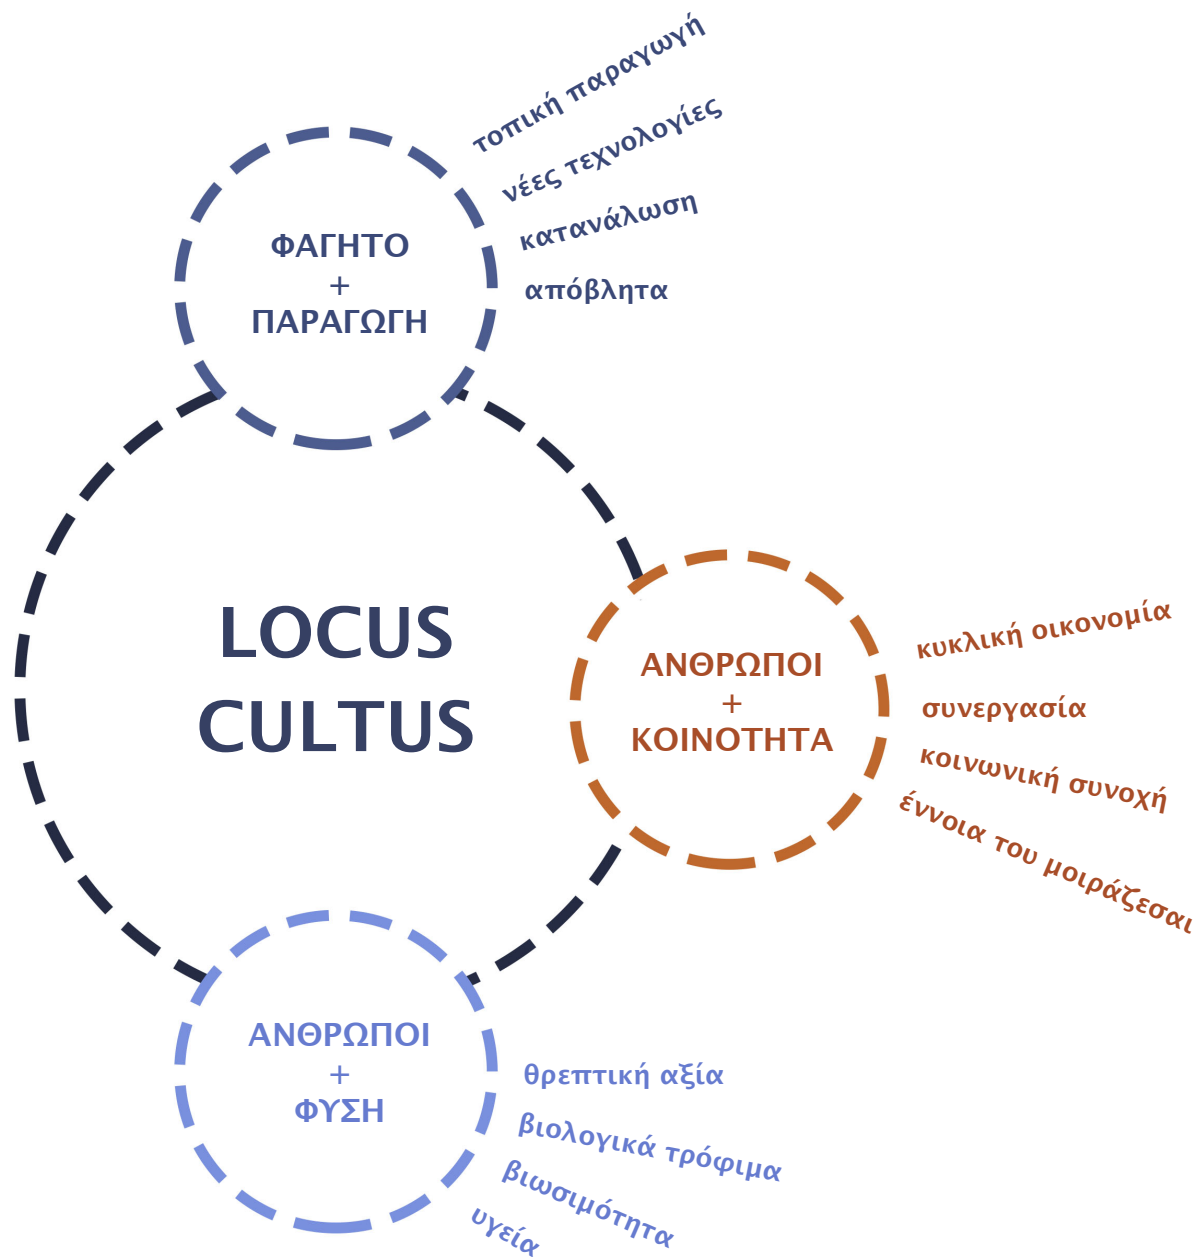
ΦΑΓΗΤΟ
+
ΠΑΡΑΓΩΓΗ

τοπική παραγωγή
νέες τεχνολογίες
κατανάλωση
απόβλητα

LOCUS
CULTUS

ΑΝΘΡΩΠΟΙ
+
ΚΟΙΝΟΤΗΤΑ

κυκλική οικονομία
συνεργασία
κοινωνική συνοχή
έννοια του μοιράζεσαι

ΑΝΘΡΩΠΟΙ
+
ΦΥΣΗ

θρεπτική αξία
βιολογικά τρόφιμα
βιωσιμότητα
υγεία